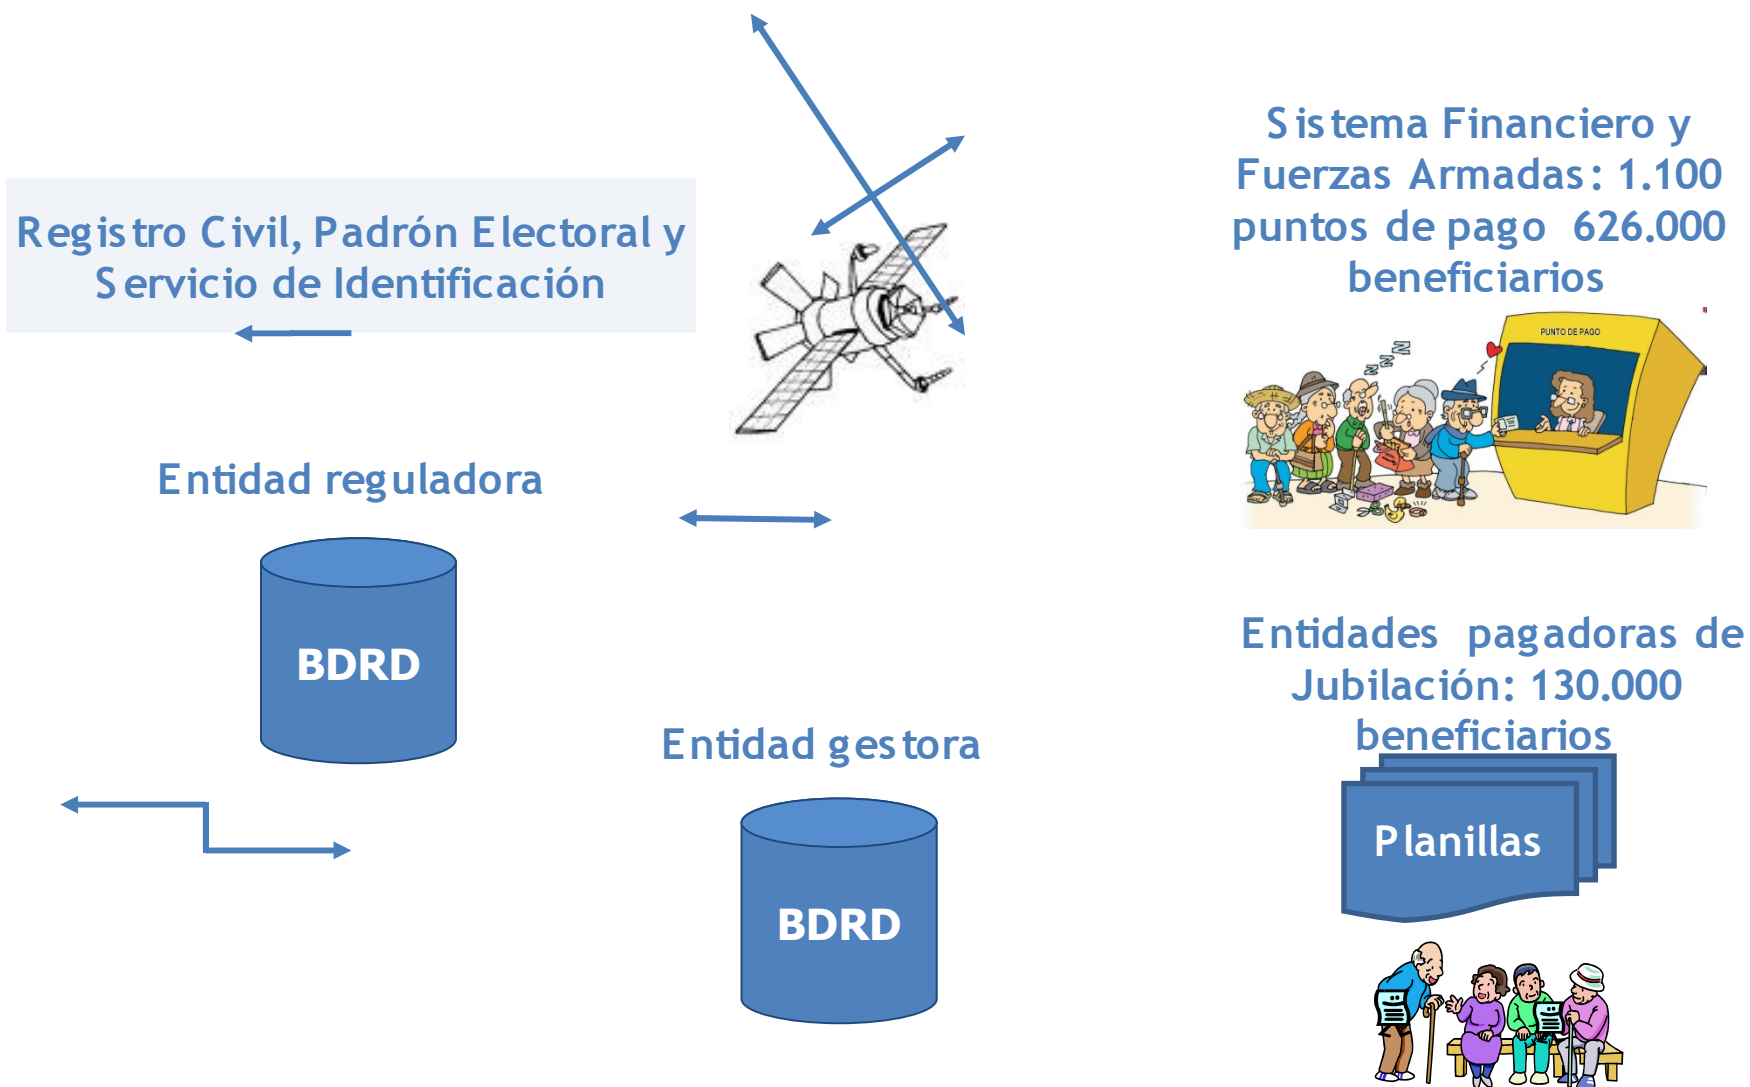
Registro Civil, Padrón Electoral y Servicio de Identificación

Sistema Financiero y Fuerzas Armadas: 1.100 puntos de pago 626.000 beneficiarios

PUNTO DE PAGO

Entidad reguladora

BDRD

Entidades pagadoras de Jubilación: 130.000 beneficiarios

Entidad gestora

BDRD

Planillas